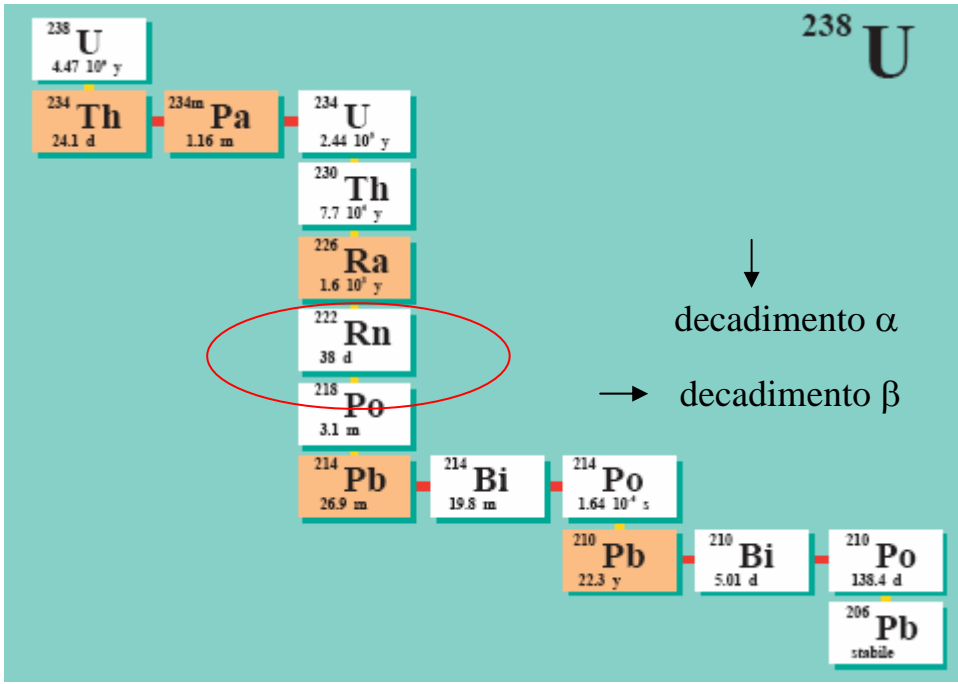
$^{238}$U
4.47 $10^9$ y

$^{238}$U

$^{234}$Th
24.1 d

$^{234m}$Pa
1.16 m

$^{234}$U
2.44 $10^5$ y

$^{230}$Th
7.7 $10^4$ y

$^{226}$Ra
1.6 $10^3$ y

$^{222}$Rn
38 d

$^{218}$Po
3.1 m

$^{214}$Pb
26.9 m

$^{214}$Bi
19.8 m

$^{214}$Po
1.64 $10^{-4}$ s

$^{210}$Pb
22.3 y

$^{210}$Bi
5.01 d

$^{210}$Po
138.4 d

$^{206}$Pb
stabile

↓ decadimento α

→ decadimento β